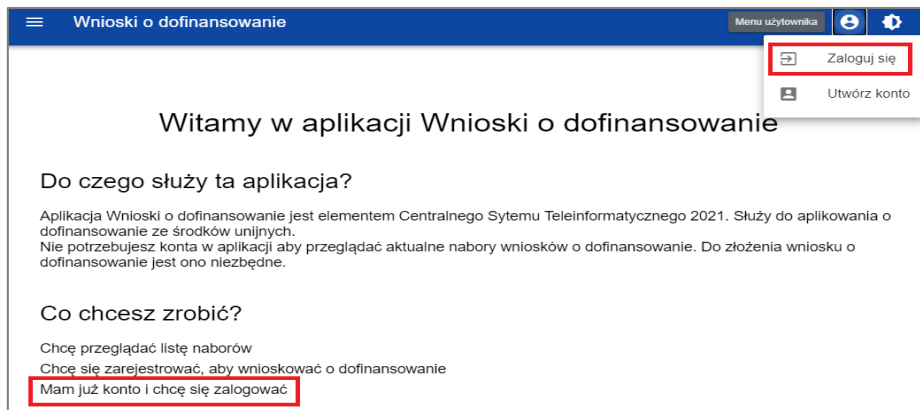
Wnioski o dofinansowanie

Menu użytkownika

Zaloguj się

Utwórz konto

Witamy w aplikacji Wnioski o dofinansowanie

Do czego służy ta aplikacja?

Aplikacja Wnioski o dofinansowanie jest elementem Centralnego Sytemu Teleinformatycznego 2021. Służy do aplikowania o dofinansowanie ze środków unijnych.
Nie potrzebujesz konta w aplikacji aby przeglądać aktualne nabory wniosków o dofinansowanie. Do złożenia wniosku o dofinansowanie jest ono niezbędne.

Co chcesz zrobić?

Chcę przeglądać listę naborów

Chcę się zarejestrować, aby wnioskować o dofinansowanie

Mam już konto i chcę się zalogować